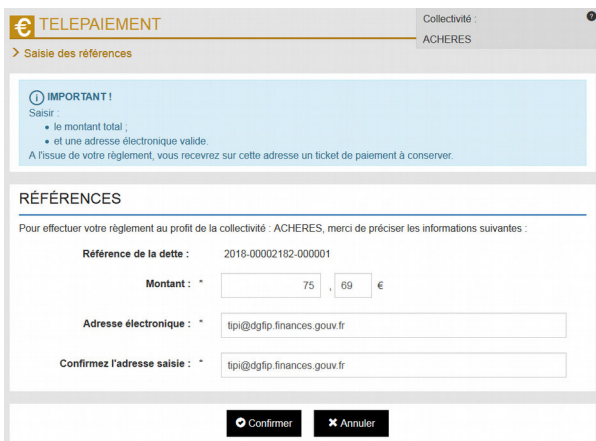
€ TELEPAIEMENT

Collectivité :

ACHERES

> Saisie des références

i IMPORTANT !

Saisir :

- le montant total ;
- et une adresse électronique valide.

A l'issue de votre règlement, vous recevrez sur cette adresse un ticket de paiement à conserver.

RÉFÉRENCES

Pour effectuer votre règlement au profit de la collectivité : ACHERES, merci de préciser les informations suivantes :

Référence de la dette : 2018-00002182-000001

Montant : * 75 , 69 €

Adresse électronique : * tipi@dgfip.finances.gouv.fr

Confirmez l'adresse saisie : * tipi@dgfip.finances.gouv.fr

Confirmer

Annuler